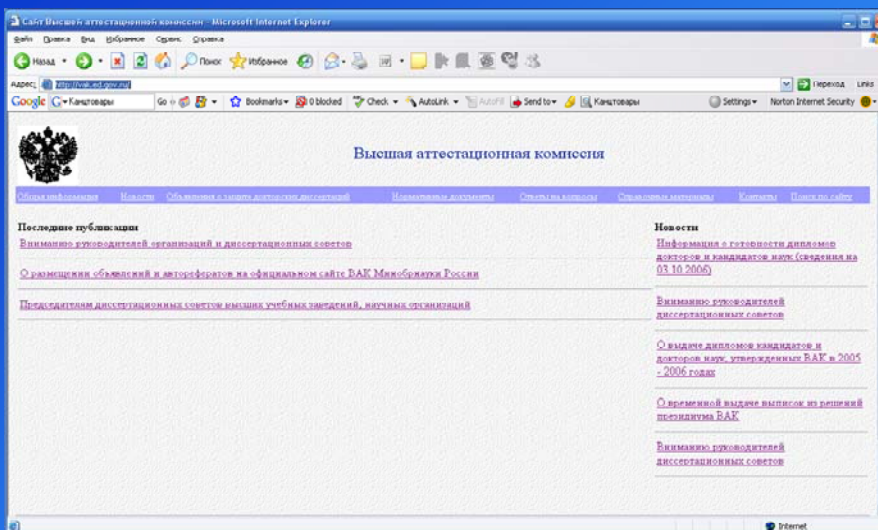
Сайт Высшей аттестационной комиссии - Microsoft Internet Explorer

Файл Правка Вид Избранное Сервис Справка

Назад Поиск Избранное

Адрес http://vak.ed.gov.ru/ Переход Links

Google G- Канцтовары Go Bookmarks 0 blocked Check AutoLink AutoFill Send to Канцтовары Settings Norton Internet Security

Высшая аттестационная комиссия

Общая информация Новости Объявления о защите докторских диссертаций Нормативные документы Ответы на вопросы Справочные материалы Контакты Поиск по сайту

Последние публикации

Вниманию руководителей организаций и диссертационных советов

О размещении объявлений и авторефератов на официальном сайте ВАК Минобрнауки России

Председателям диссертационных советов высших учебных заведений, научных организаций

Новости

Информация о готовности дипломов докторов и кандидатов наук (сведения на 03.10.2006)

Вниманию руководителей диссертационных советов

О выдаче дипломов кандидатов и докторов наук, утвержденных ВАК в 2005 - 2006 годах

О временной выдаче выписок из решений президиума ВАК

Вниманию руководителей диссертационных советов

Internet